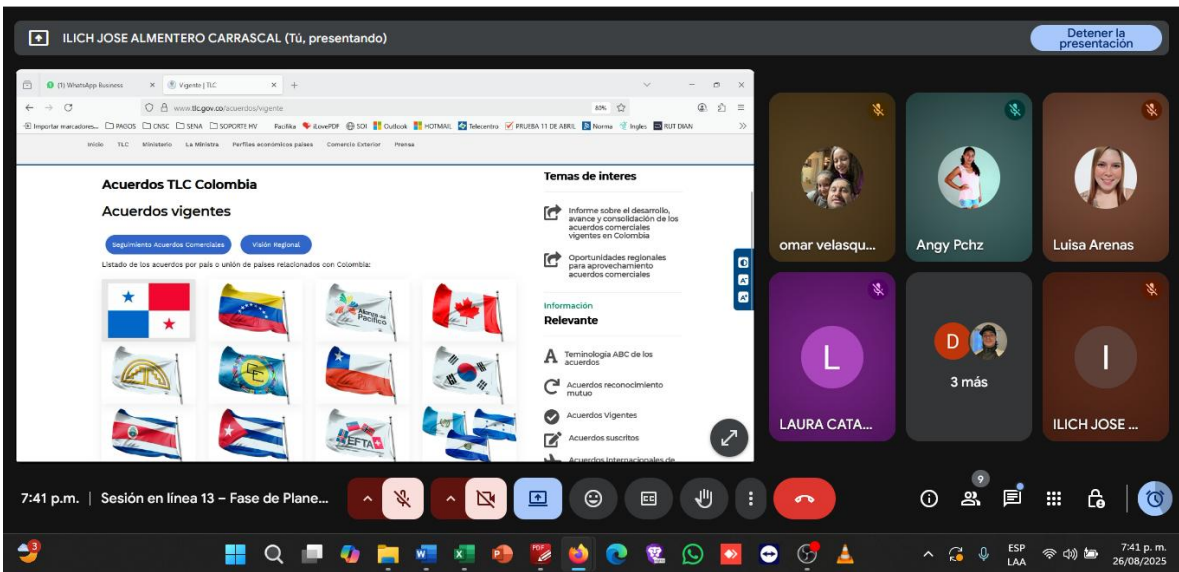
ILICH JOSE ALMENTERO CARRASCAL (Tú, presentando)

Detener la presentación

(1) WhatsApp Business
Vigente | TLC

www.tlc.gov.co/acuerdos/vigente

80%

Importar marcadores... PAGOS CNSC SENA SOPORTE MV Pacifika iLovePDF SOI Outlook HOTMAIL Telecentro PRUEBA 11 DE ABRIL Norma Ingles RUT DIAN

Inicio TLC Ministerio La Ministra Perfiles económicos países Comercio Exterior Prensa

Acuerdos TLC Colombia

Acuerdos vigentes

Seguimiento Acuerdos Comerciales
Visión Regional

Listado de los acuerdos por país o unión de países relacionados con Colombia:

Alianza del Pacífico

EFTA

Temas de interes

Informe sobre el desarrollo, avance y consolidación de los acuerdos comerciales vigentes en Colombia

Oportunidades regionales para aprovechamiento acuerdos comerciales

Información
Relevante

Terminología ABC de los acuerdos

Acuerdos reconocimiento mutuo

Acuerdos Vigentes

Acuerdos suscritos

Acuerdos Internacionales de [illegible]

omar velasqu...
Angy Pchz
Luisa Arenas
L
LAURA CATA...
D
3 más
I
ILICH JOSE ...

7:41 p.m. | Sesión en línea 13 – Fase de Plane...

9

3

ESP LAA
7:41 p. m.
26/08/2025